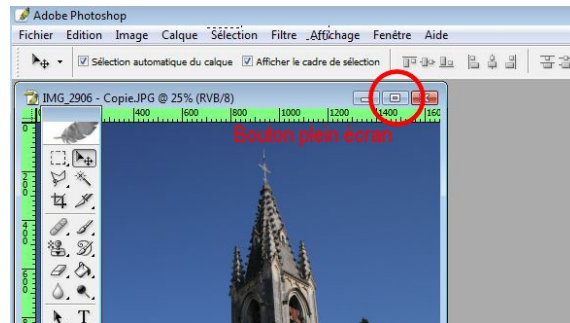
Adobe Photoshop
Fichier Edition Image Calque Sélection Filtre Affichage Fenêtre Aide
Sélection automatique du calque Afficher le cadre de sélection
IMG_2906 - Copie.JPG @ 25% (RVB/8)
400 600 800 1000 1200 1400 160
Bouton plein ecran